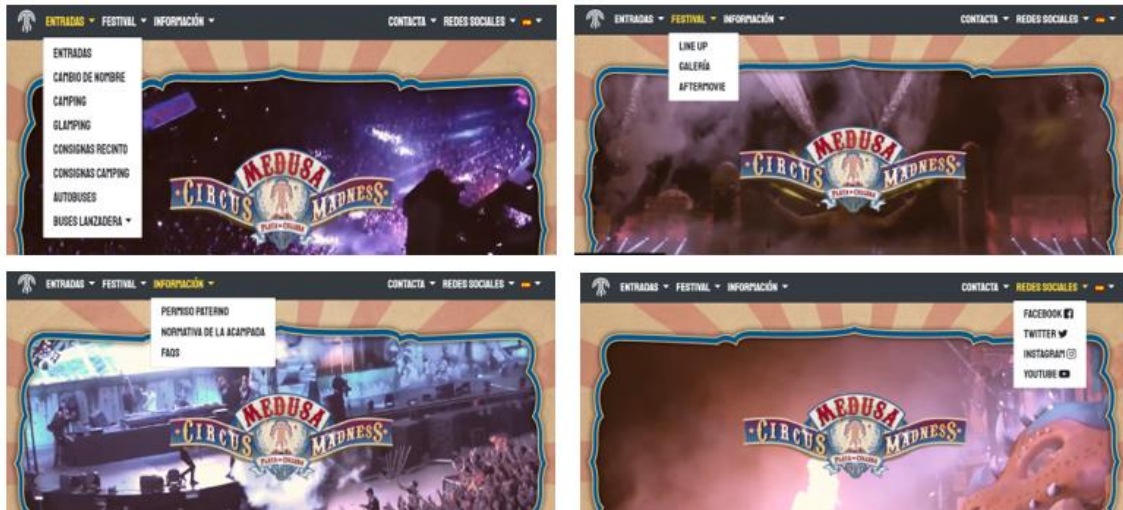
ENTRADAS ▾ FESTIVAL ▾ INFORMACIÓN ▾
CONTACTA ▾ REDES SOCIALES ▾
ENTRADAS
CAMBIO DE NOMBRE
CAMPING
GLAMPING
CONSIGNAS RECINTO
CONSIGNAS CAMPING
AUTOBUSES
BUSES LANZADERA ▾
MEDUSA CIRCUS MADNESS
PLAYA DE CHILCHES

ENTRADAS ▾ FESTIVAL ▾ INFORMACIÓN ▾
CONTACTA ▾ REDES SOCIALES ▾
LINE UP
GALERÍA
AFTERMOVIE
MEDUSA CIRCUS MADNESS

ENTRADAS ▾ FESTIVAL ▾ INFORMACIÓN ▾
CONTACTA ▾ REDES SOCIALES ▾
PERMISO PATERNO
NORMATIVA DE LA ACAMPADA
FAQS
MEDUSA CIRCUS MADNESS
PLAYA DE CHILCHES

ENTRADAS ▾ FESTIVAL ▾ INFORMACIÓN ▾
CONTACTA ▾ REDES SOCIALES ▾
FACEBOOK
TWITTER
INSTAGRAM
YOUTUBE
MEDUSA CIRCUS MADNESS